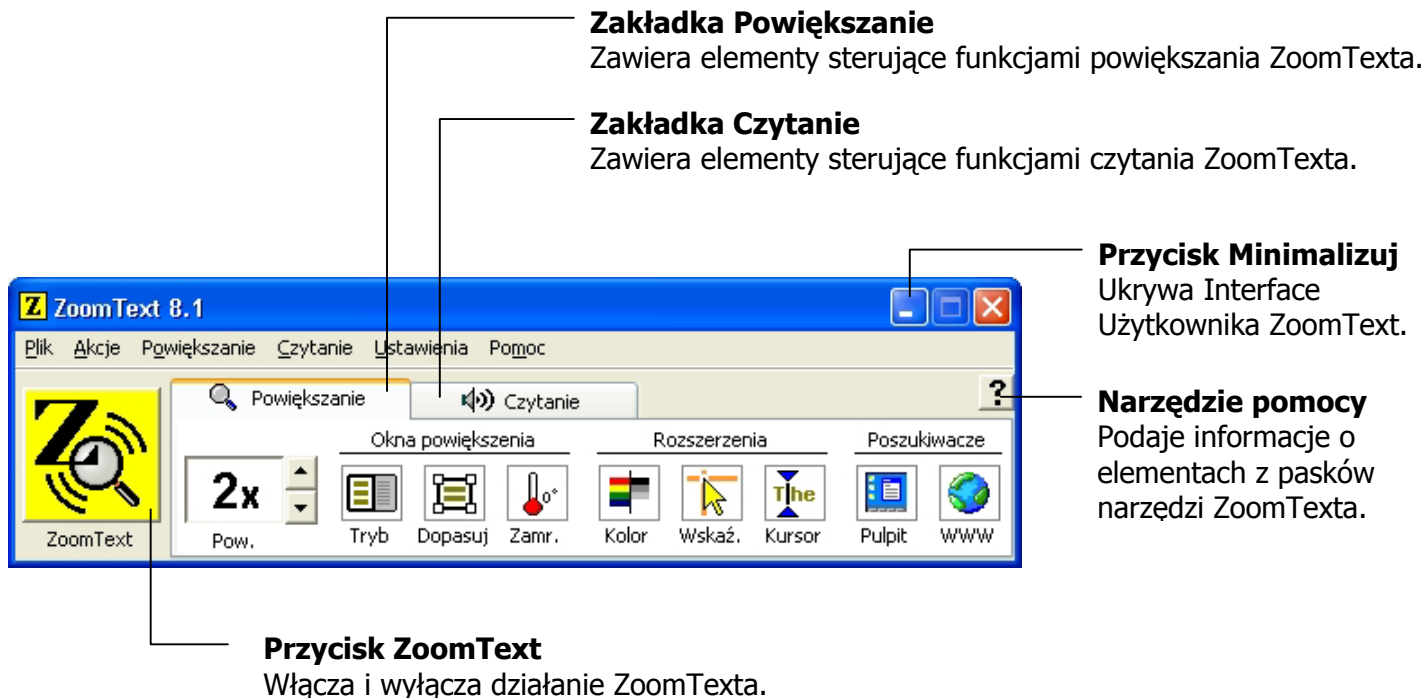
**Zakładka Powiększanie**
Zawiera elementy sterujące funkcjami powiększania ZoomTexta.

**Zakładka Czytanie**
Zawiera elementy sterujące funkcjami czytania ZoomTexta.

**Przycisk Minimalizuj**
Ukrywa Interface Użytkownika ZoomText.

ZoomText 8.1

Plik Akcje Powiększanie Czytanie Ustawienia Pomoc

Powiększanie Czytanie ?

**Narzędzie pomocy**
Podaje informacje o elementach z pasków narzędzi ZoomTexta.

Okna powiększenia Rozszerzenia Poszukiwacze

2x Pow. Tryb Dopasuj Zamr. Kolor Wskaź. Kursor Pulpit WWW

ZoomText

**Przycisk ZoomText**
Włącza i wyłącza działanie ZoomTexta.